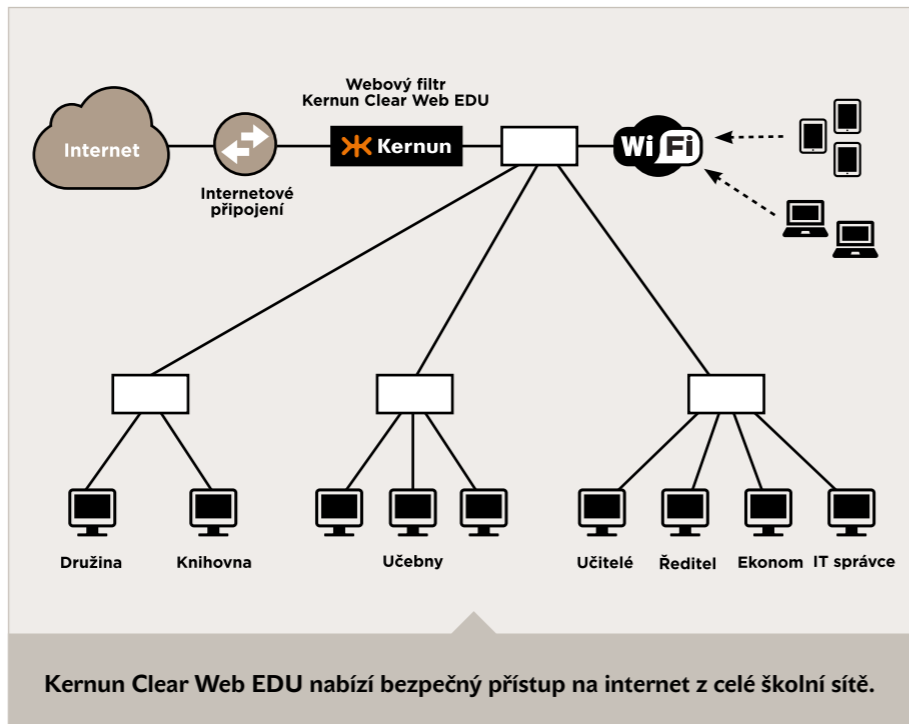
Webový filtr
Kernun Clear Web EDU

Internet

Internetové připojení

Kernun

Wi Fi

Družina

Knihovna

Učebny

Učitelé

Ředitel

Ekonom

IT správce

Kernun Clear Web EDU nabízí bezpečný přístup na internet z celé školní sítě.